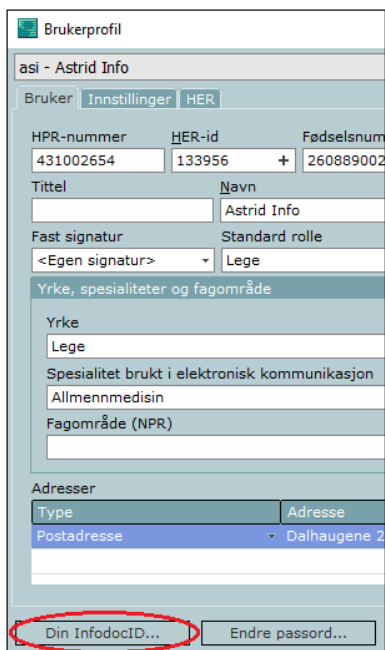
Brukerprofil

asi - Astrid Info

Bruker | Innstillinger | HER

HPR-nummer
431002654

HER-id
133956 +

Fødselsnum
260889002

Tittel

Navn
Astrid Info

Fast signatur
<Egen signatur>

Standard rolle
Lege

Yrke, spesialiteter og fagområde

Yrke
Lege

Spesialitet brukt i elektronisk kommunikasjon
Allmennmedisin

Fagområde (NPR)

Adresser

| Type | Adresse |
|---|---|
| Postadresse | Dalhaugene 2 |

Din InfodocID...

Endre passord...